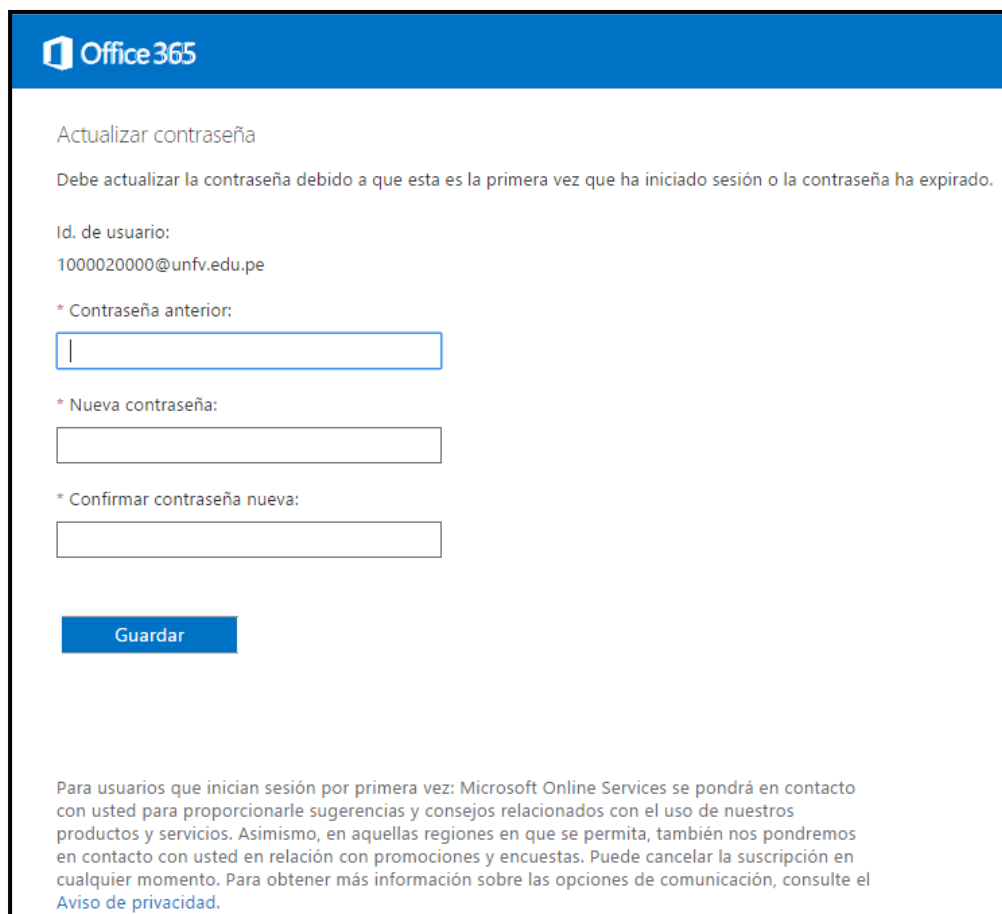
Office 365

Actualizar contraseña

Debe actualizar la contraseña debido a que esta es la primera vez que ha iniciado sesión o la contraseña ha expirado.

Id. de usuario:

1000020000@unfv.edu.pe

* Contraseña anterior:

* Nueva contraseña:

* Confirmar contraseña nueva:

Guardar

Para usuarios que inician sesión por primera vez: Microsoft Online Services se pondrá en contacto con usted para proporcionarle sugerencias y consejos relacionados con el uso de nuestros productos y servicios. Asimismo, en aquellas regiones en que se permita, también nos pondremos en contacto con usted en relación con promociones y encuestas. Puede cancelar la suscripción en cualquier momento. Para obtener más información sobre las opciones de comunicación, consulte el Aviso de privacidad.